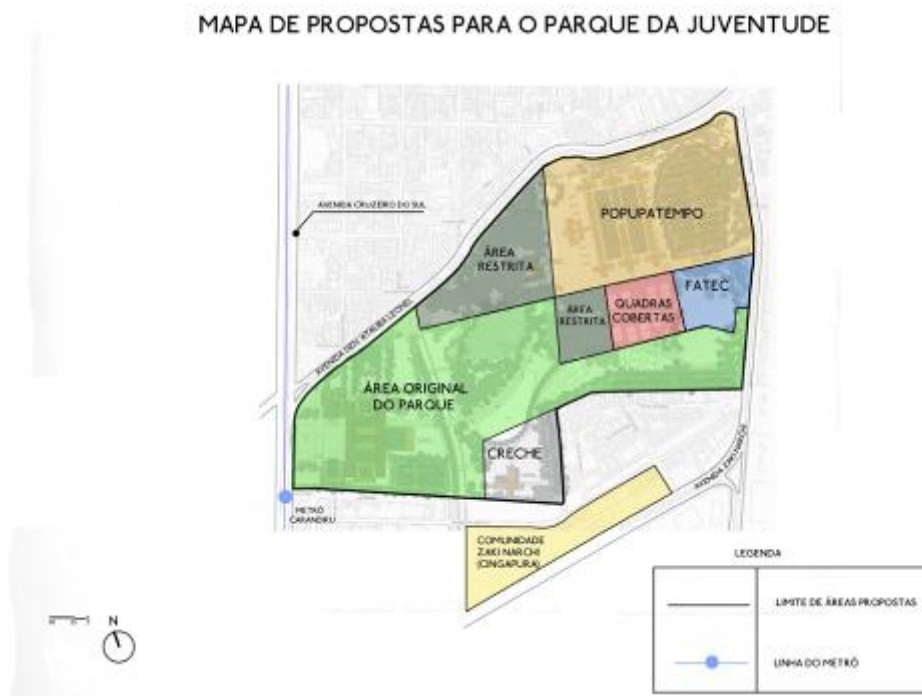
MAPA DE PROPOSTAS PARA O PARQUE DA JUVENTUDE

AVENIDA CRUZEIRO DO SUL

POPUPATEMPO

ÁREA RESTRITA

ÁREA RESTRITA

QUADRAS COBERTAS

FATEC

AVENIDA DEV. ATALIBA LEONEL

ÁREA ORIGINAL DO PARQUE

CRECHE

METRÔ CARANDIRU

AVENIDA ZAKI NARCHI

COMUNIDADE ZAKI NARCHI (CINGAPURA)

N

LEGENDA

| | |
|---|---|
| | LIMITE DE ÁREAS PROPOSTAS |
| | LINHA DO METRÔ |